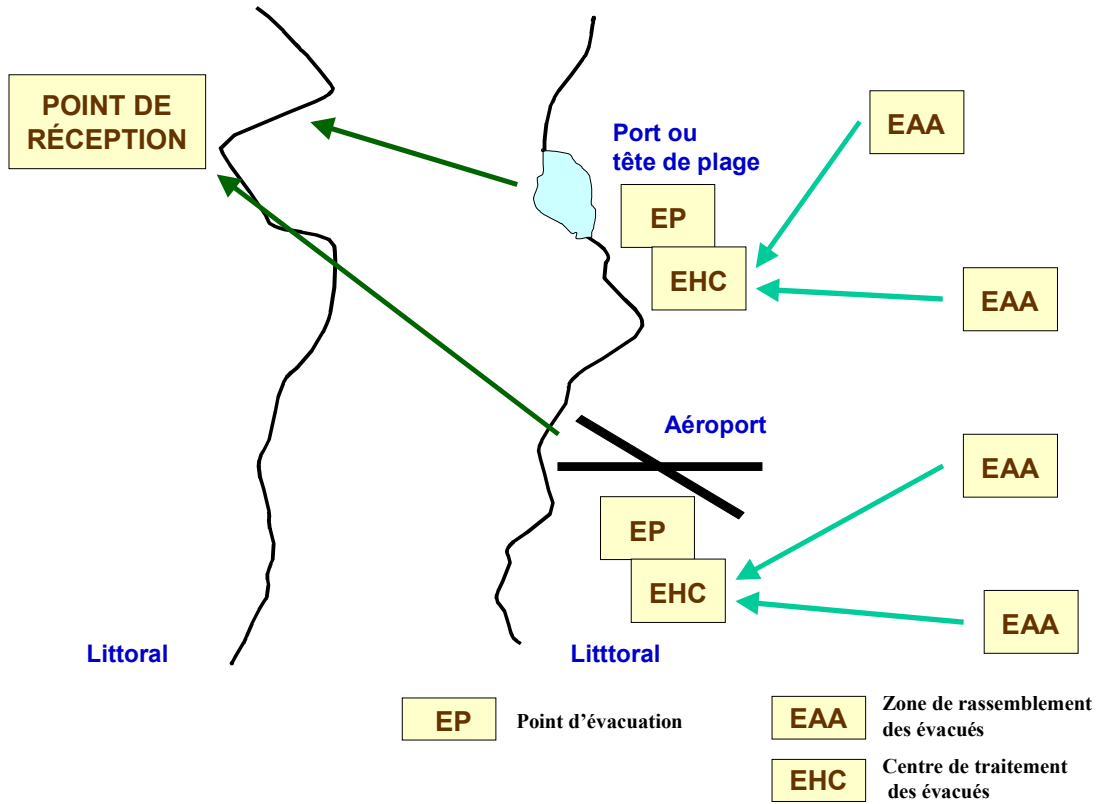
POINT DE RÉCEPTION

Port ou tête de plage

EAA

EP

EHC

EAA

Aéroport

EAA

EP

EHC

EAA

Littoral

Litttoral

EP Point d’évacuation

EAA Zone de rassemblement des évacués

EHC Centre de traitement des évacués